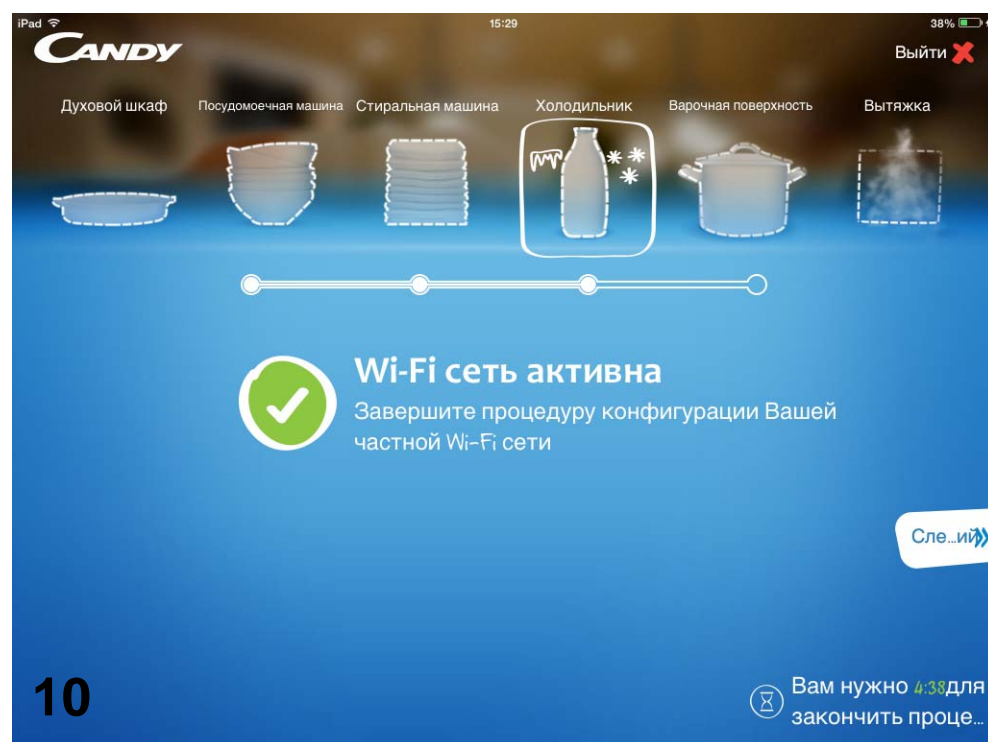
iPad 15:29 38%

CANDY

Выйти

Духовой шкаф Посудомоечная машина Стиральная машина Холодильник Варочная поверхность Вытяжка

Wi-Fi сеть активна

Завершите процедуру конфигурации Вашей частной Wi-Fi сети

Сле...ий

10

Вам нужно 4:38для закончить проце...